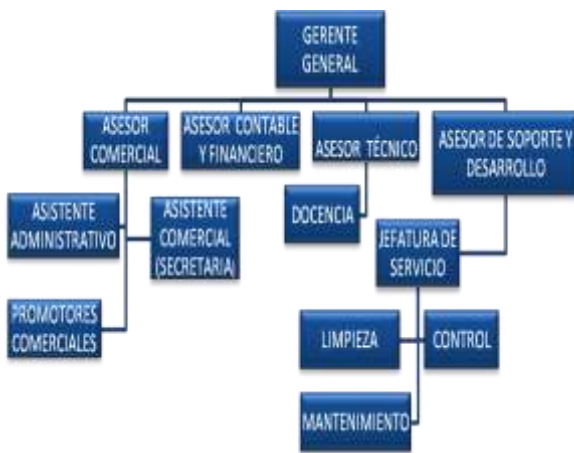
GERENTE GENERAL

ASESOR COMERCIAL

ASESOR CONTABLE Y FINANCIERO

ASESOR TÉCNICO

ASESOR DE SOPORTE Y DESARROLLO

ASISTENTE ADMINISTRATIVO

ASISTENTE COMERCIAL (SECRETARIA)

DOCENCIA

JEFATURA DE SERVICIO

PROMOTORES COMERCIALES

LIMPIEZA

CONTROL

MANTENIMIENTO